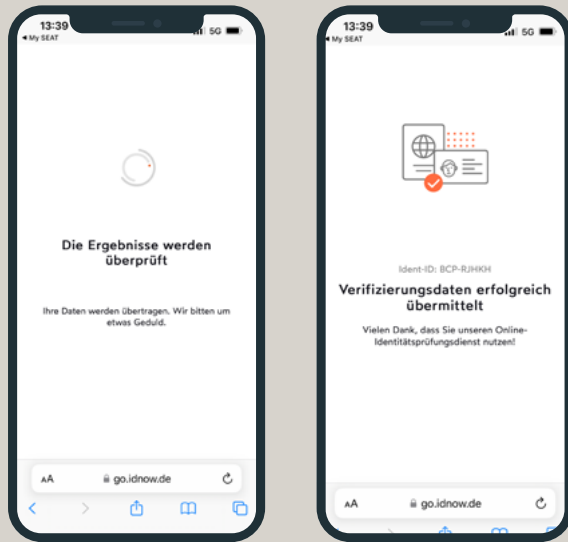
13:39
◂ My SEAT
5G

Die Ergebnisse werden überprüft

Ihre Daten werden übertragen. Wir bitten um etwas Geduld.

AA go.idnow.de

13:39
◂ My SEAT
5G

Ident-ID: BCP-RJHKH

Verifizierungsdaten erfolgreich übermittelt

Vielen Dank, dass Sie unseren Online-Identitätsprüfungsdienst nutzen!

AA go.idnow.de